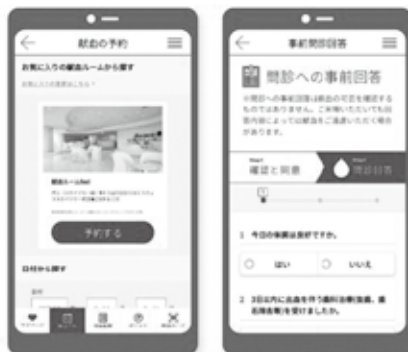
献血の予約

お気に入りの献血ルームから探す

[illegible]

献血ルーム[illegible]

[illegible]

予約する

日付から探す

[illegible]

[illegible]

事前問診回答

問診への事前回答

※問診への事前回答は献血の可否を確定するものではありません。ご来場いただいても当日の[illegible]によっては献血をご遠慮いただく場合があります。

Step1
確認と同意

Step2
問診回答

1 今日の体調は良好ですか。

はい

いいえ

2 3日以内に出血を伴う歯科治療(歯石除去等)を受けましたか。